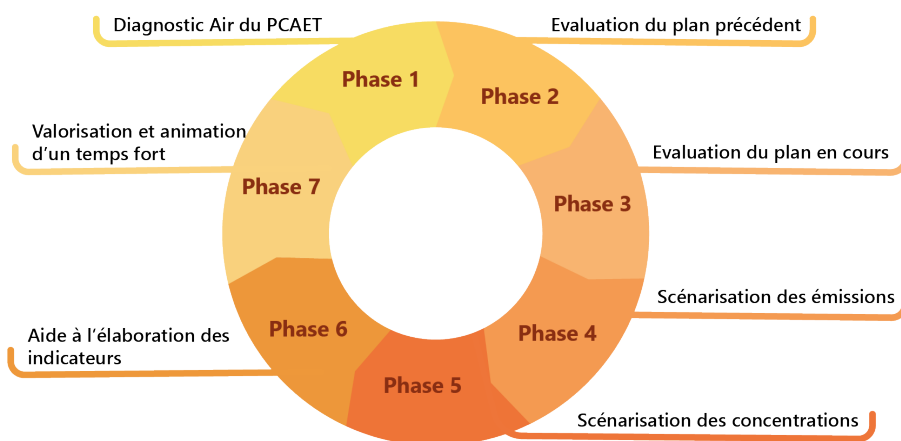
Diagnostic Air du PCAET

Phase 1

Evaluation du plan précédent

Phase 2

Valorisation et animation d'un temps fort

Phase 7

Evaluation du plan en cours

Phase 3

Scénarisation des émissions

Phase 4

Aide à l'élaboration des indicateurs

Phase 6

Phase 5

Scénarisation des concentrations